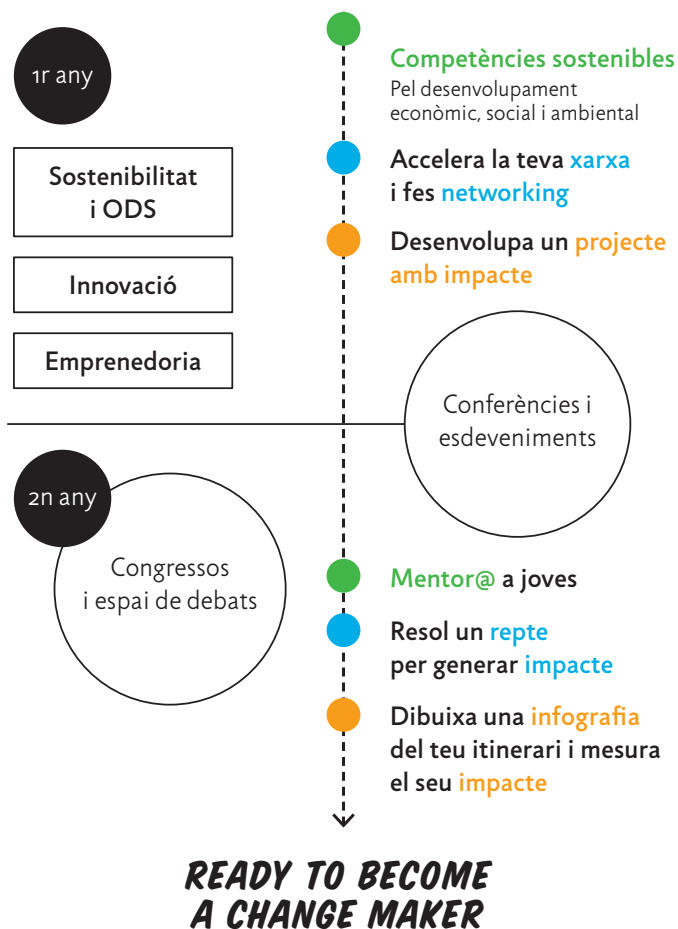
1r any

Sostenibilitat i ODS

Innovació

Emprenedoria

Competències sostenibles
Pel desenvolupament econòmic, social i ambiental

Accelera la teva xarxa i fes networking

Desenvolupa un projecte amb impacte

Conferències i esdeveniments

2n any

Congressos i espai de debats

Mentor@ a joves

Resol un repte per generar impacte

Dibuixa una infografia del teu itinerari i mesura el seu impacte

READY TO BECOME A CHANGE MAKER